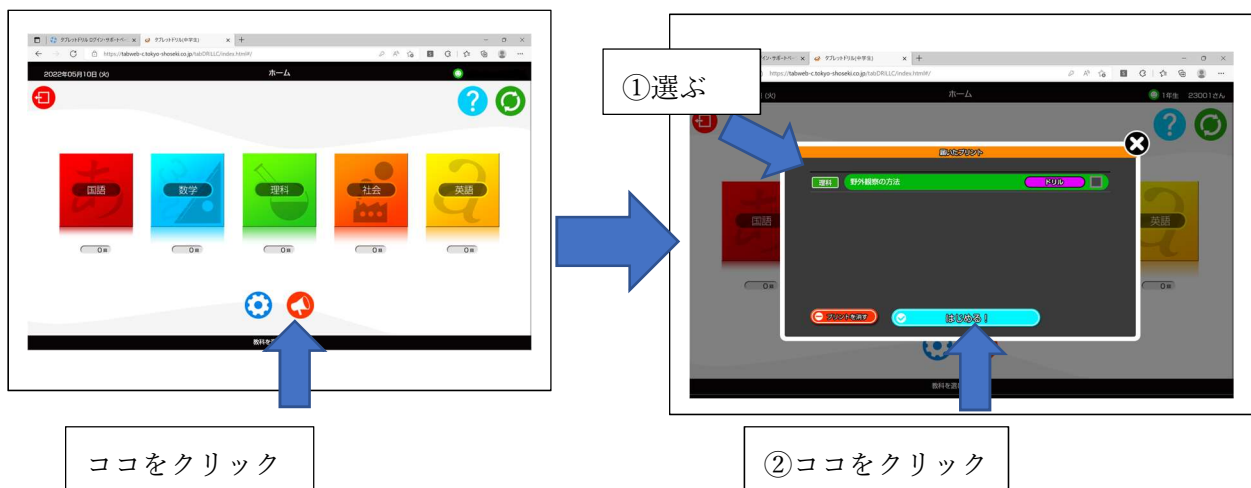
タブレットドリル ログイン・サポートページ
タブレットドリル(中学生)
https://tabweb-c.tokyo-shoseki.co.jp/tabDRILLC/index.html#/
2022年05月10日 (火)
ホーム
国語
数学
理科
社会
英語
0回
0回
0回
0回
0回
教科を

①選ぶ
タブレットドリル(中学生)
https://tabweb-c.tokyo-shoseki.co.jp/tabDRILLC/index.html#/
(火)
ホーム
1年生 23001さん
届いたプリント
理科
野外観察の方法
ドリル
国語
英語
0回
0回
プリントを消す
はじめる！
教科を選

ココをクリック

②ココをクリック